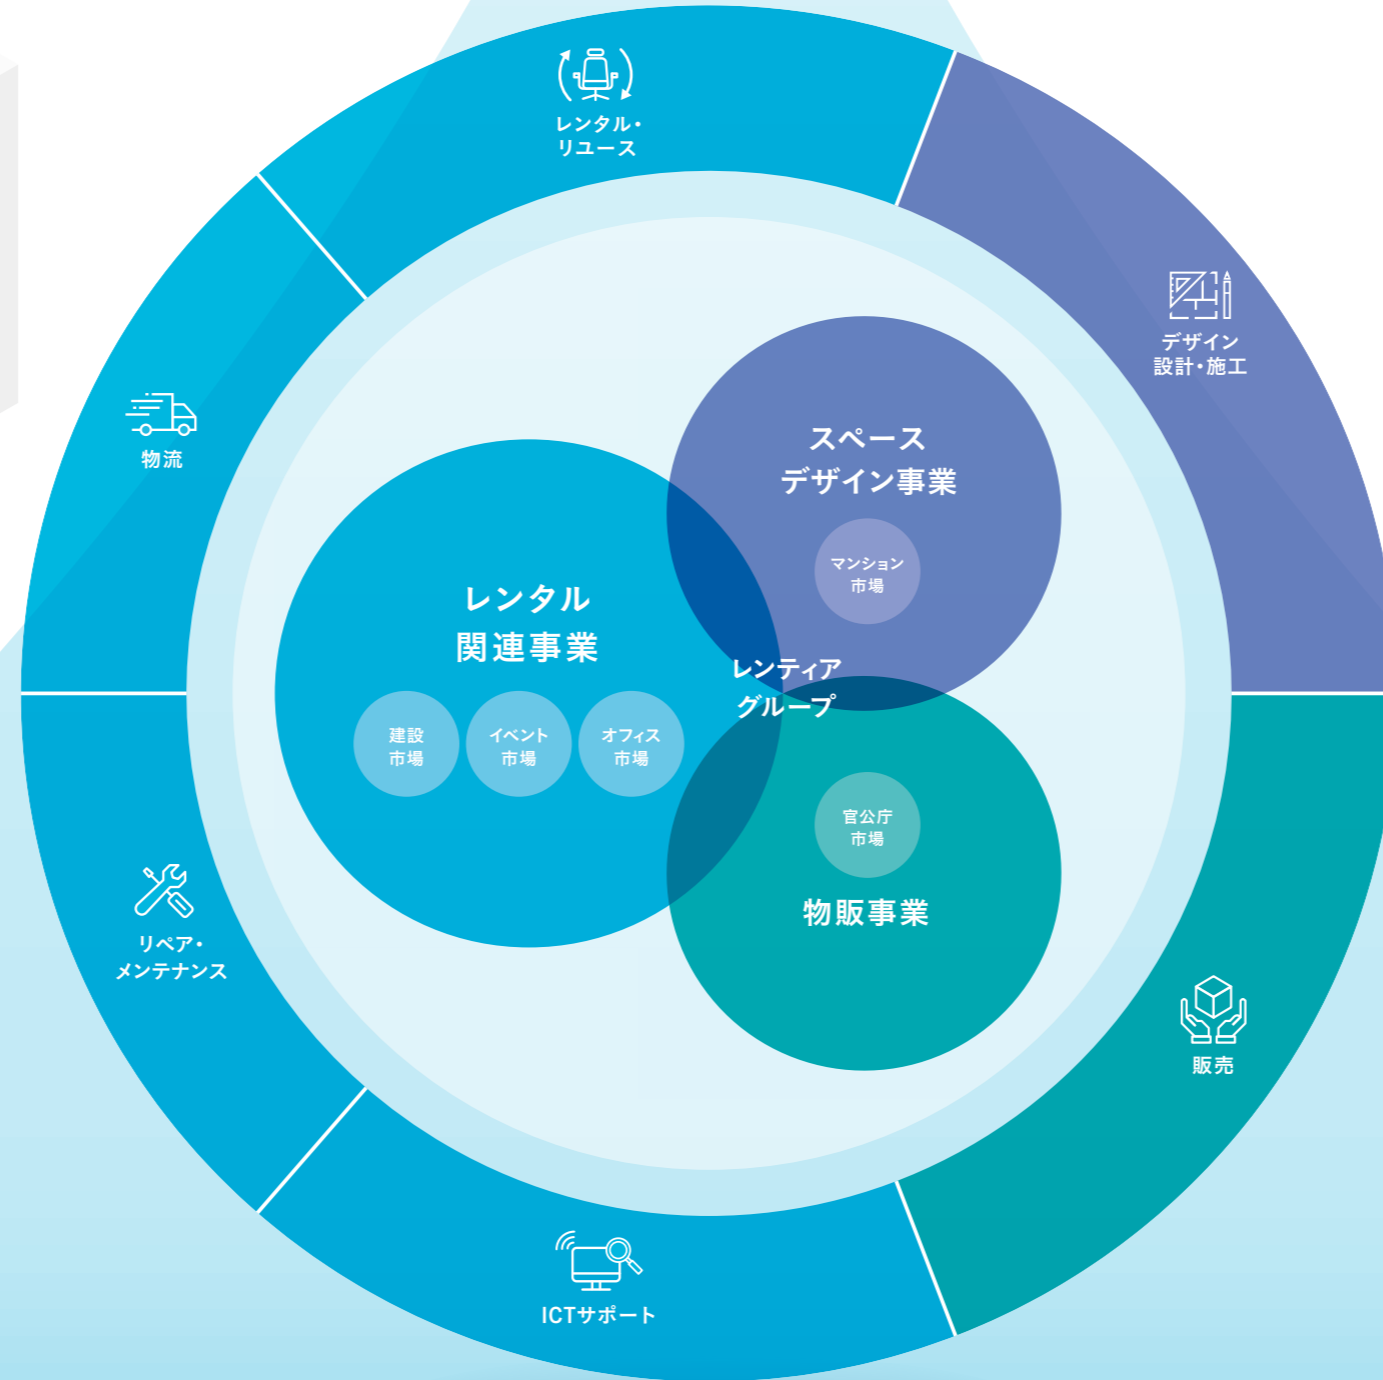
レンタル・
リユース

デザイン
設計・施工

物流

スペース
デザイン事業

マンション
市場

レンタル
関連事業

建設
市場

イベント
市場

オフィス
市場

レンティア
グループ

官公庁
市場

物販事業

リペア・
メンテナンス

販売

ICTサポート